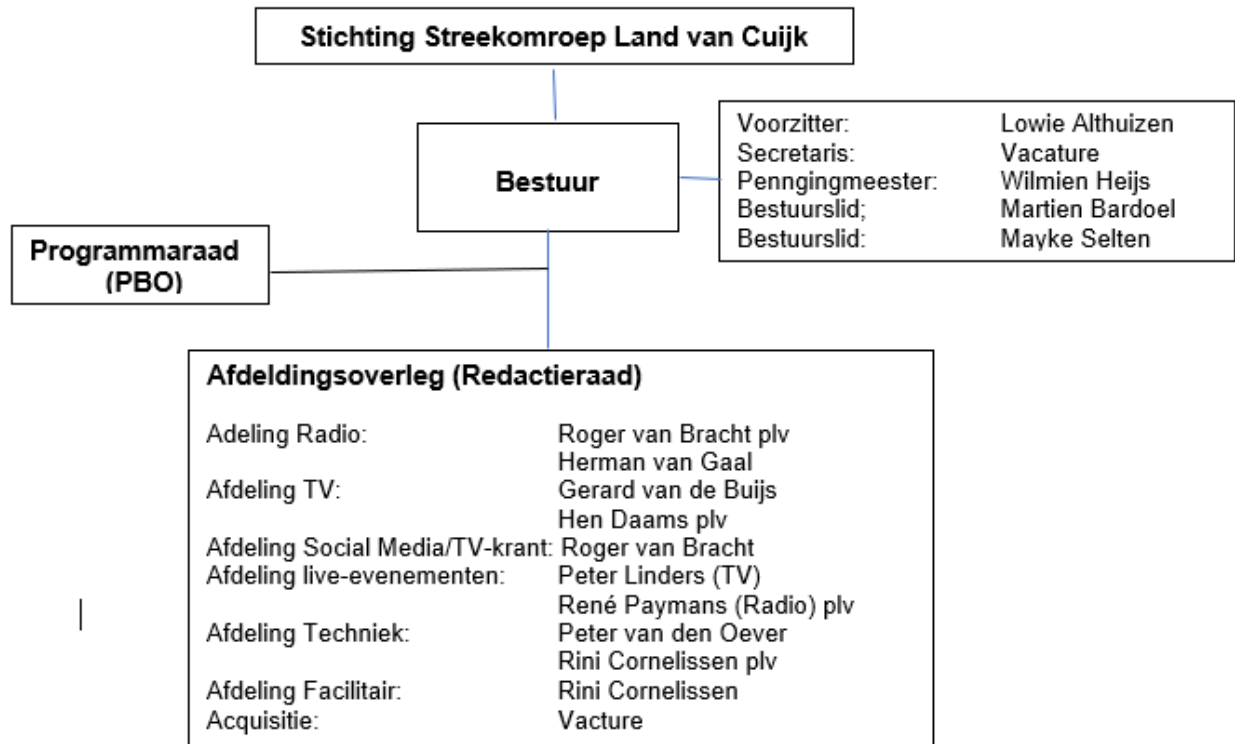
Stichting Streekomroep Land van Cuijk

Bestuur

| | |
|---|---|
| Voorzitter: | Lowie Althuizen |
| Secretaris: | Vacature |
| Penningmeester: | Wilmien Heijs |
| Bestuurslid; | Martien Bardoel |
| Bestuurslid: | Mayke Selten |

Programmaraad (PBO)

Afdeldingsoverleg (Redactieraad)

| | |
|---|---|
| Adeling Radio: | Roger van Bracht plv |
| | Herman van Gaal |
| Afdeling TV: | Gerard van de Buijs |
| | Hen Daams plv |
| Afdeling Social Media/TV-krant: | Roger van Bracht |
| Afdeling live-evenementen: | Peter Linders (TV) |
| | René Paymans (Radio) plv |
| Afdeling Techniek: | Peter van den Oever |
| | Rini Cornelissen plv |
| Afdeling Facilitair: | Rini Cornelissen |
| Acquisitie: | Vacture |